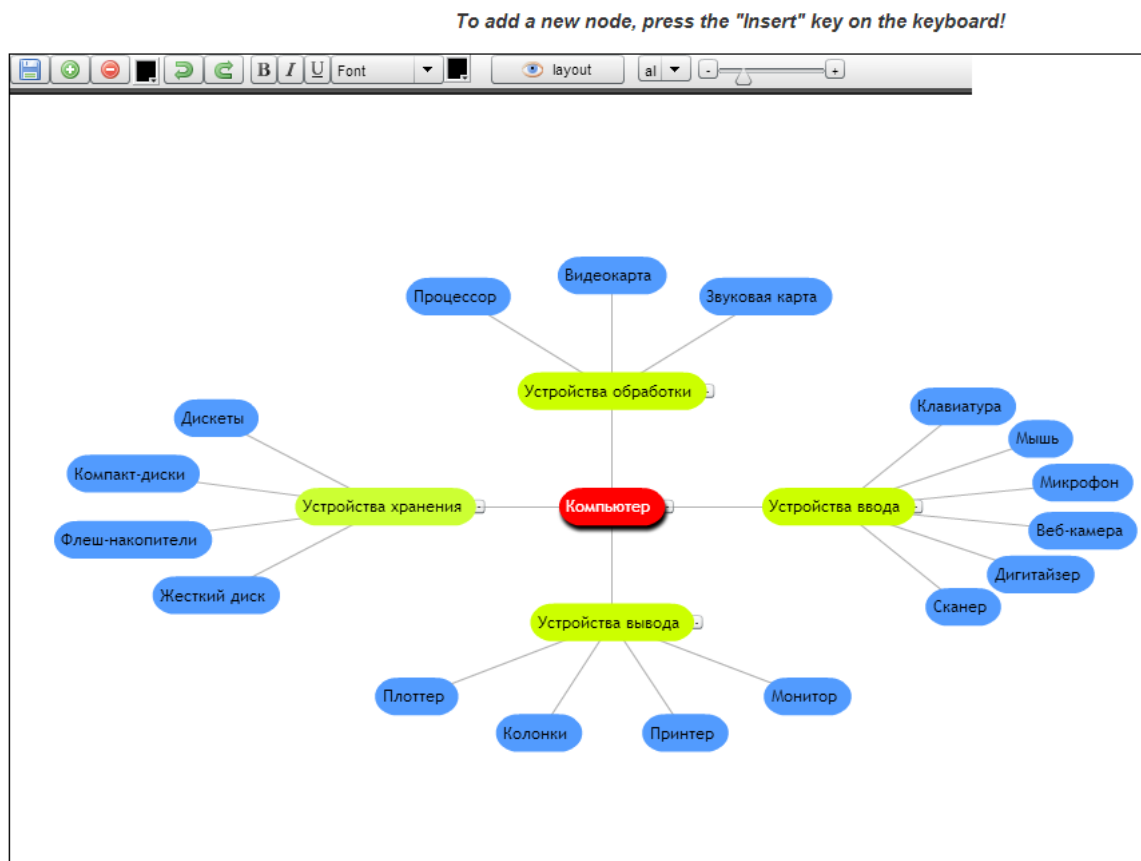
To add a new node, press the "Insert" key on the keyboard!

B I U Font layout al - +

Процессор
Видеокарта
Звуковая карта
Устройства обработки -

Дискеты
Компакт-диски
Флеш-накопители
Жесткий диск
Устройства хранения -

Компьютер -

Устройства ввода -
Клавиатура
Мышь
Микрофон
Веб-камера
Дигитайзер
Сканер

Устройства вывода -
Плоттер
Колонки
Принтер
Монитор